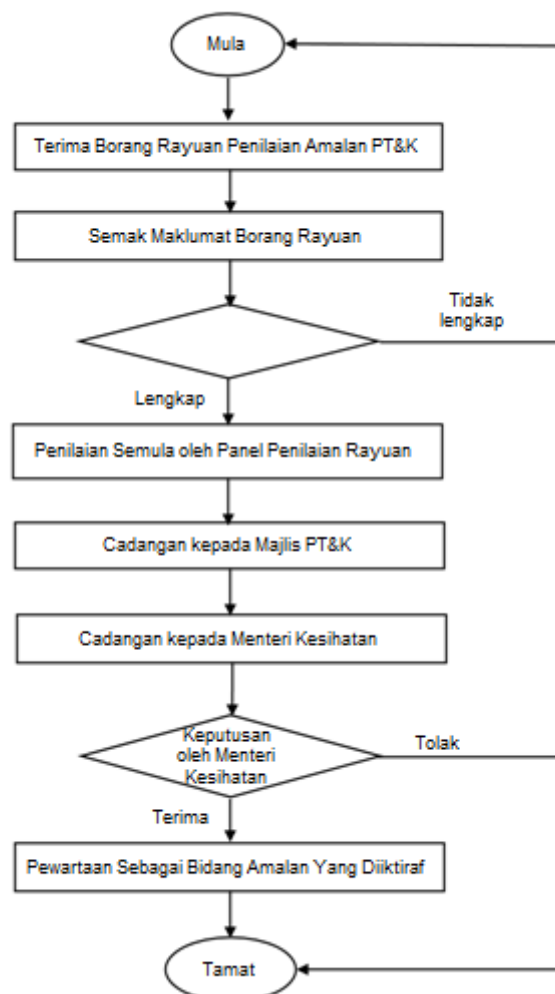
Mula

Terima Borang Rayuan Penilaian Amalan PT&K

Semak Maklumat Borang Rayuan

Tidak lengkap

Lengkap

Penilaian Semula oleh Panel Penilaian Rayuan

Cadangan kepada Majlis PT&K

Cadangan kepada Menteri Kesihatan

Keputusan oleh Menteri Kesihatan

Tolak

Terima

Pewartaan Sebagai Bidang Amalan Yang Diiktiraf

Tamat